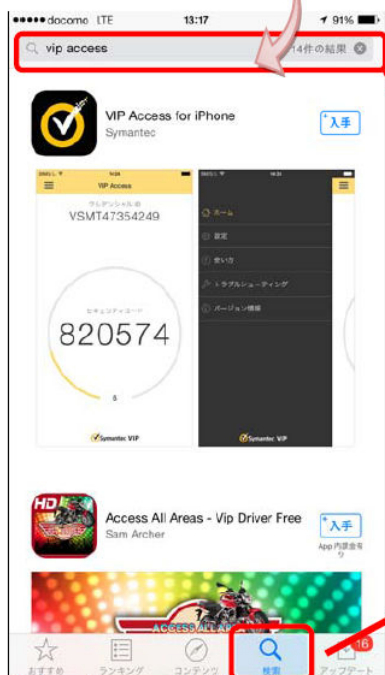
●●●●● docomo LTE 13:17 91%

vip access

14件の結果

VIP Access for iPhone

Symantec

入手

VIP Access

クレデンシャル ID

VSMT47354249

セキュリティコード

820574

Symantec VIP

ホーム

設定

使い方

トラブルシューティング

バージョン情報

Symantec VIP

Access All Areas - Vip Driver Free

Sam Archer

入手

App 内課金有り

HD

ACCESS ALL AREAS

おすすめ

ランキング

コンテンツ

検索

アップデート

16